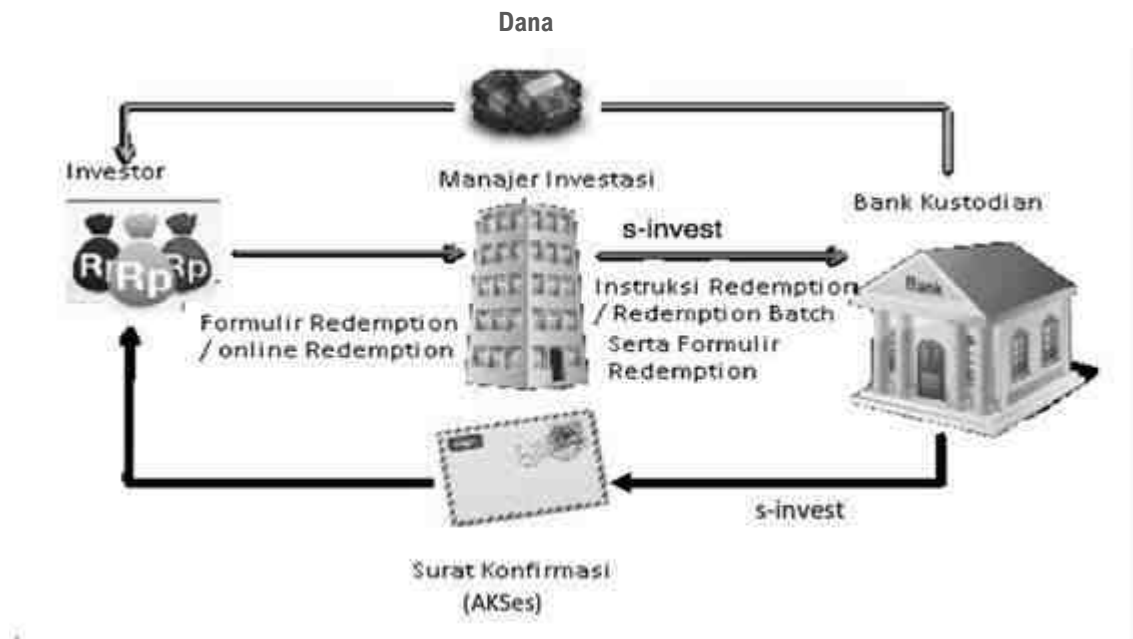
Dana

Investor

Rp Rp Rp

Manajer Investasi

Bank Kustodian

s-invest

Instruksi Redemption / Redemption Batch Serta Formulir Redemption

Bank

Formulir Redemption / online Redemption

s-invest

Surat Konfirmasi (AKSes)